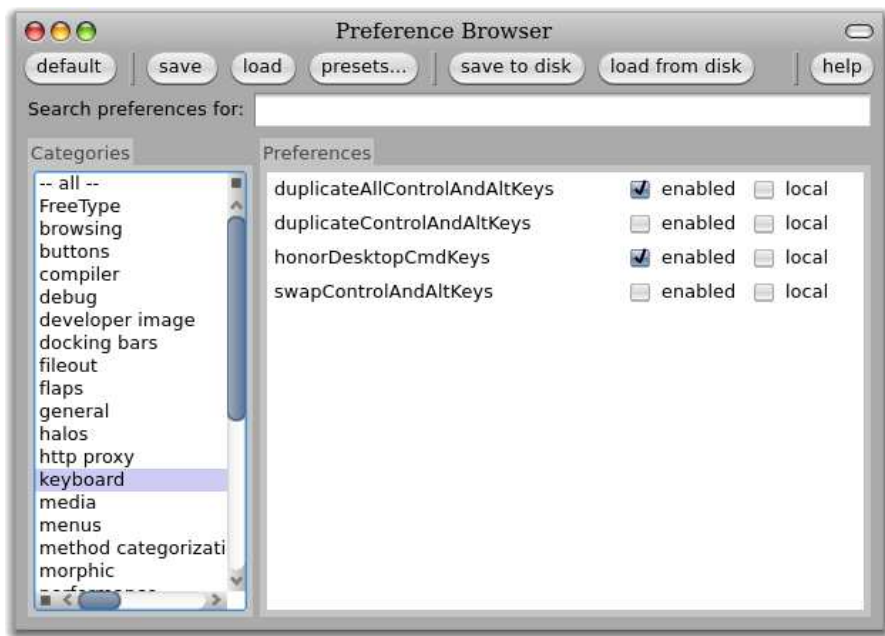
Preference Browser

default | save | load | presets... | save to disk | load from disk | help

Search preferences for:

Categories

-- all --
FreeType
browsing
buttons
compiler
debug
developer image
docking bars
fileout
flaps
general
halos
http proxy
keyboard
media
menus
method categorizati
morphic
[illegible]

Preferences

duplicateAllControlAndAltKeys enabled local
duplicateControlAndAltKeys enabled local
honorDesktopCmdKeys enabled local
swapControlAndAltKeys enabled local